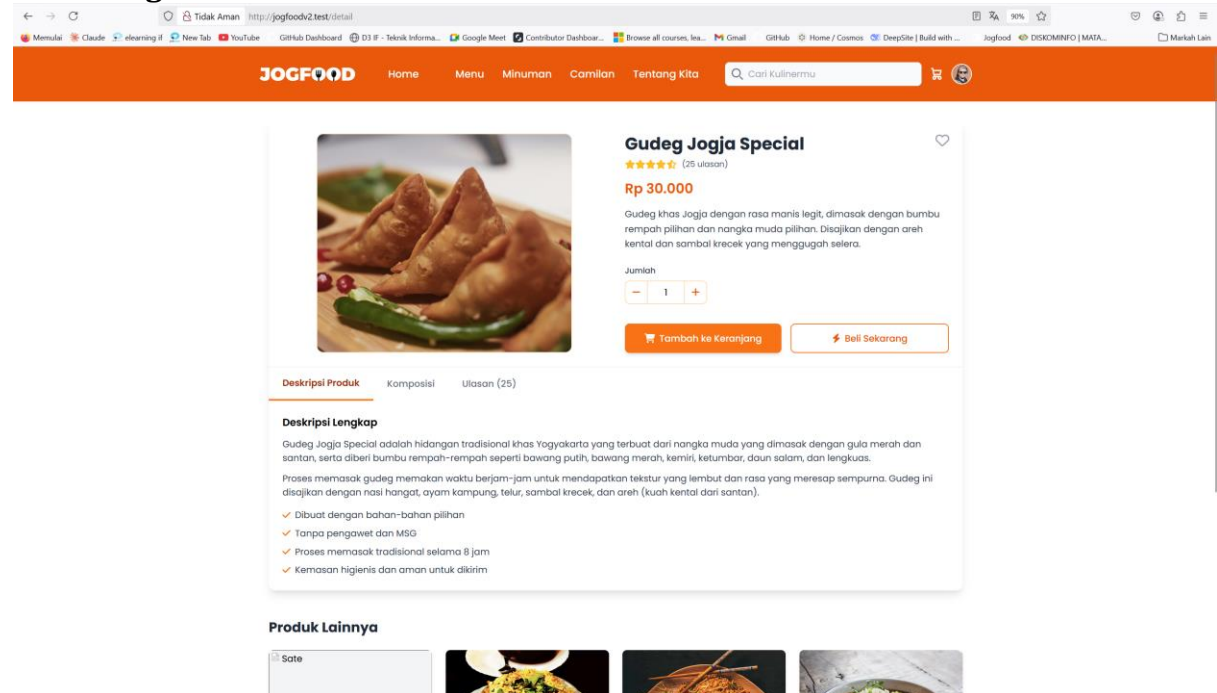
Tidak Aman http://jogfoodv2.test/detail

90%

Memulai Claude elearning if New Tab YouTube GitHub Dashboard D3 IF - Teknik Informa... Google Meet Contributor Dashboar... Browse all courses, lea... Gmail GitHub Home / Cosmos DeepSite | Build with ... Jogfood DISKOMINFO | MATA... Markah Lain

JOGFOOD Home Menu Minuman Camilan Tentang Kita Cari Kulinermu

Gudeg Jogja Special

(25 ulasan)

Rp 30.000

Gudeg khas Jogja dengan rasa manis legit, dimasak dengan bumbu rempah pilihan dan nangka muda pilihan. Disajikan dengan areh kental dan sambal krecek yang menggugah selera.

Jumlah

− 1 +

Tambah ke Keranjang

Beli Sekarang

Deskripsi Produk Komposisi Ulasan (25)

Deskripsi Lengkap

Gudeg Jogja Special adalah hidangan tradisional khas Yogyakarta yang terbuat dari nangka muda yang dimasak dengan gula merah dan santan, serta diberi bumbu rempah-rempah seperti bawang putih, bawang merah, kemiri, ketumbar, daun salam, dan lengkuas.

Proses memasak gudeg memakan waktu berjam-jam untuk mendapatkan tekstur yang lembut dan rasa yang meresap sempurna. Gudeg ini disajikan dengan nasi hangat, ayam kampung, telur, sambal krecek, dan areh (kuah kental dari santan).

✓ Dibuat dengan bahan-bahan pilihan
✓ Tanpa pengawet dan MSG
✓ Proses memasak tradisional selama 8 jam
✓ Kemasan higienis dan aman untuk dikirim

Produk Lainnya

Sate